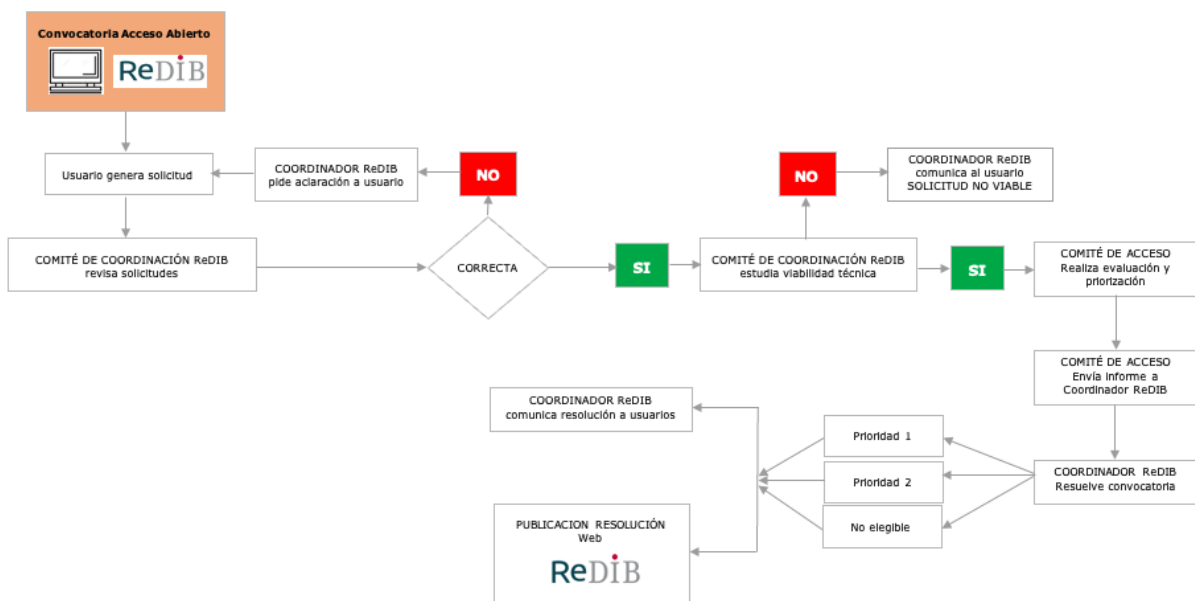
Convocatoria Acceso Abierto

ReDIB

Usuario genera solicitud

COORDINADOR ReDIB pide aclaración a usuario

NO

COMITÉ DE COORDINACIÓN ReDIB revisa solicitudes

CORRECTA

SI

COMITÉ DE COORDINACIÓN ReDIB estudia viabilidad técnica

NO

COORDINADOR ReDIB comunica al usuario SOLICITUD NO VIABLE

SI

COMITÉ DE ACCESO Realiza evaluación y priorización

COMITÉ DE ACCESO Envía informe a Coordinador ReDIB

COORDINADOR ReDIB Resuelve convocatoria

Prioridad 1

Prioridad 2

No elegible

COORDINADOR ReDIB comunica resolución a usuarios

PUBLICACION RESOLUCIÓN Web

ReDIB